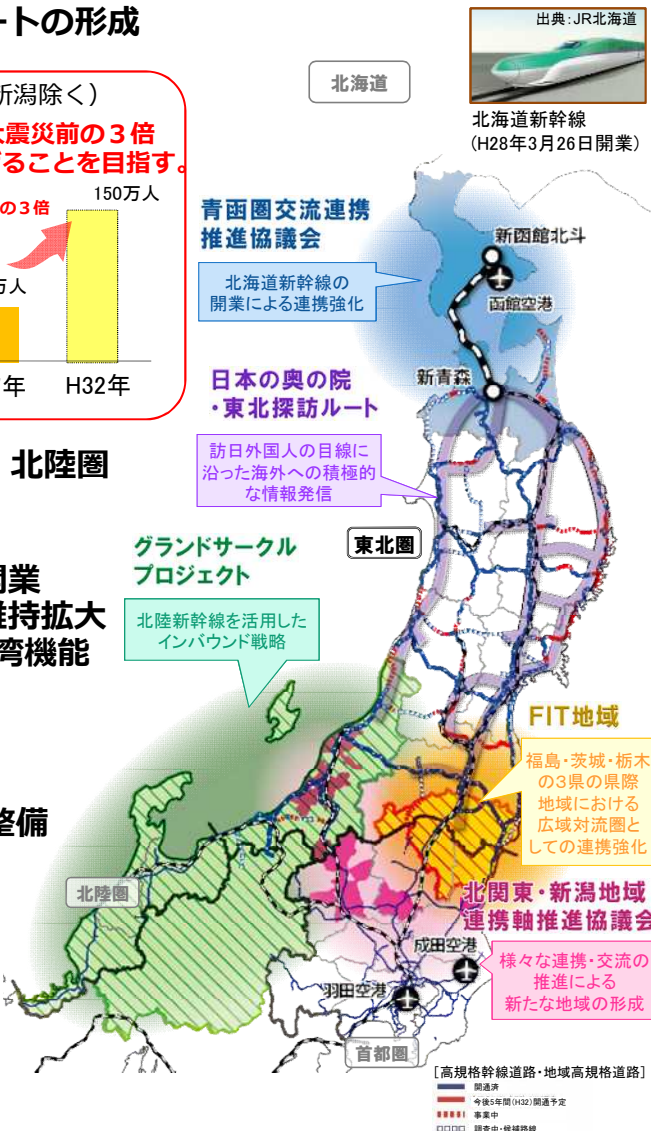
ートの形成

新潟除く）
大震災前の３倍
することを目指す。

の３倍
150万人
万人
年
H32年

北海道

出典：JR北海道
北海道新幹線
（H28年3月26日開業）

青函圏交流連携推進協議会
北海道新幹線の開業による連携強化
新函館北斗
函館空港
新青森

日本の奥の院・東北探訪ルート
訪日外国人の目線に沿った海外への積極的な情報発信

北陸圏

東北圏

グランドサークルプロジェクト
北陸新幹線を活用したインバウンド戦略

開業
維持拡大
湾機能

FIT地域
福島・茨城・栃木の3県の県際地域における広域対流圏としての連携強化

整備

北陸圏

北関東・新潟地域連携軸推進協議会
様々な連携・交流の推進による新たな地域の形成

成田空港
羽田空港
首都圏

［高規格幹線道路・地域高規格道路］
開通済
今後5年間(H32)開通予定
事業中
調査中・候補路線